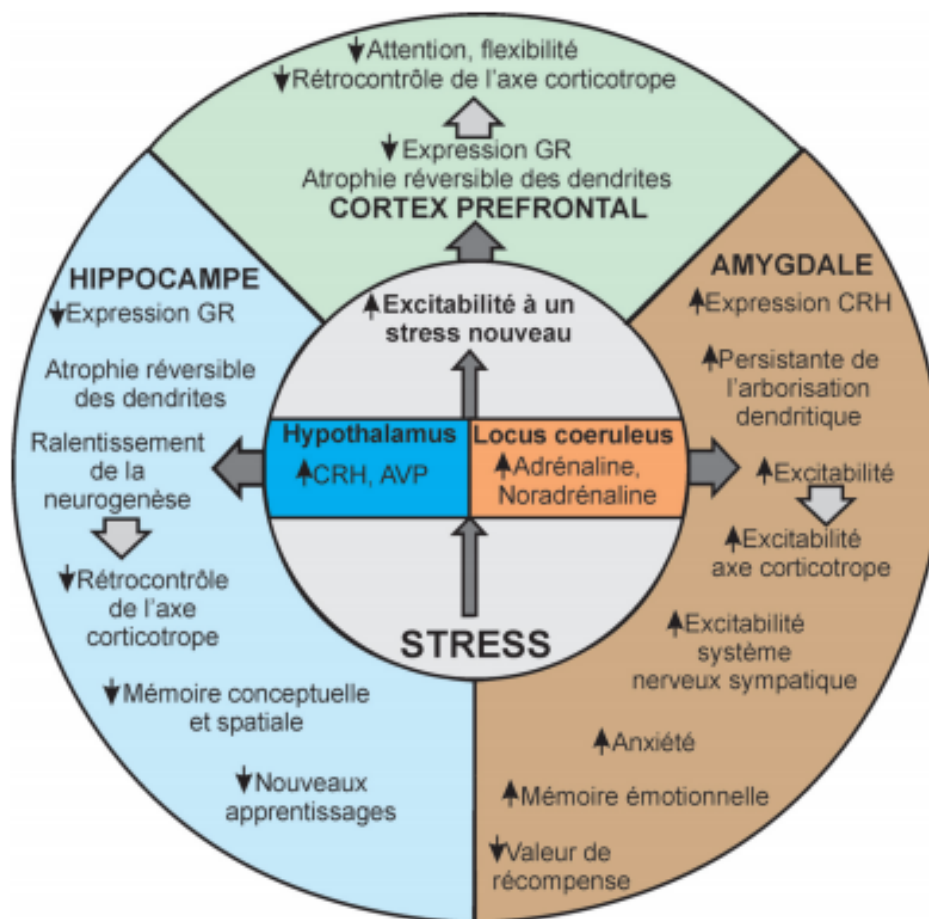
↓Attention, flexibilité
↓Rétrocontrôle de l'axe corticotrope

↓Expression GR
Atrophie réversible des dendrites
CORTEX PREFRONTAL

HIPPOCAMPE
↓Expression GR

Atrophie réversible des dendrites

Ralentissement de la neurogenèse

↓Rétrocontrôle de l'axe corticotrope

↓Mémoire conceptuelle et spatiale

↓Nouveaux apprentissages

↑Excitabilité à un stress nouveau

Hypothalamus
↑CRH, AVP

Locus coeruleus
↑Adrénaline, Noradrénaline

STRESS

AMYGDALE
↑Expression CRH

↑Persistante de l'arborisation dendritique

↑Excitabilité

↑Excitabilité axe corticotrope

↑Excitabilité système nerveux sympatique

↑Anxiété

↑Mémoire émotionnelle

↓Valeur de récompense